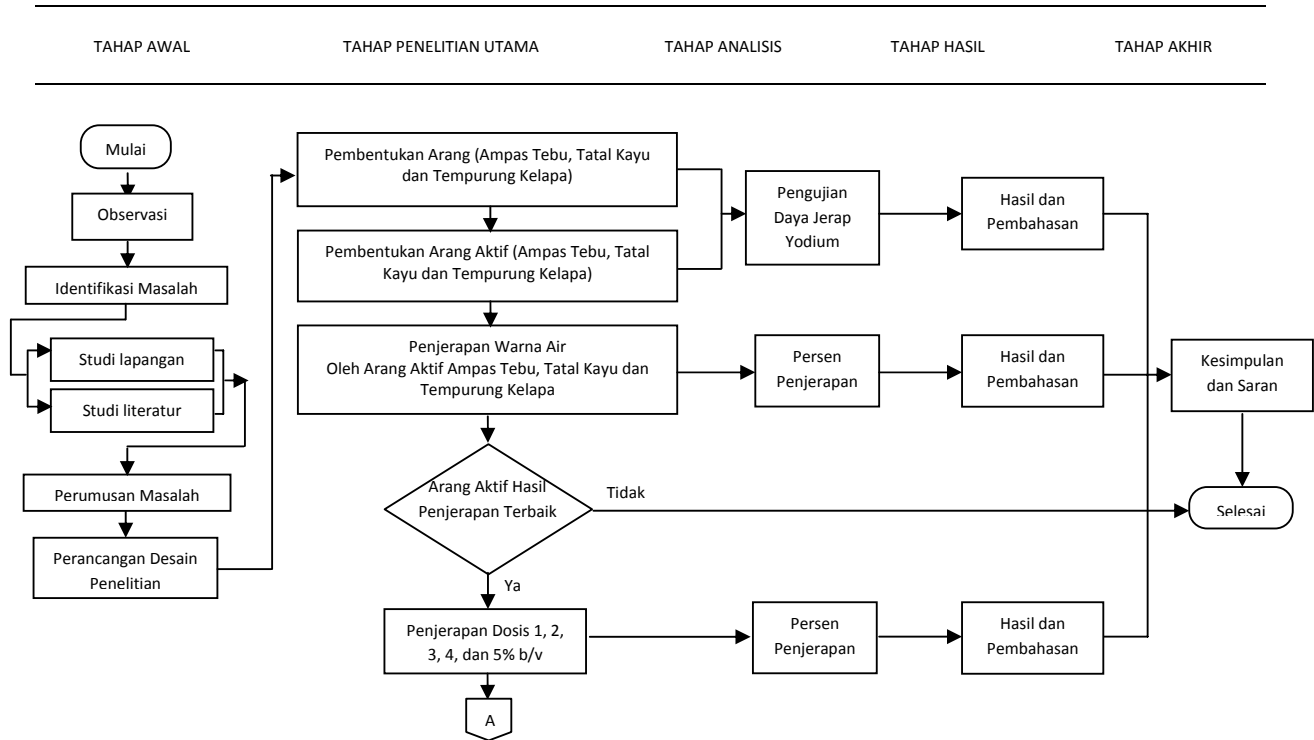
TAHAP AWAL

TAHAP PENELITIAN UTAMA

TAHAP ANALISIS

TAHAP HASIL

TAHAP AKHIR

Mulai

Observasi

Identifikasi Masalah

Studi lapangan

Studi literatur

Perumusan Masalah

Perancangan Desain Penelitian

Pembentukan Arang (Ampas Tebu, Tatal Kayu dan Tempurung Kelapa)

Pembentukan Arang Aktif (Ampas Tebu, Tatal Kayu dan Tempurung Kelapa)

Pengujian Daya Jerap Yodium

Hasil dan Pembahasan

Penjerapan Warna Air Oleh Arang Aktif Ampas Tebu, Tatal Kayu dan Tempurung Kelapa

Persen Penjerapan

Hasil dan Pembahasan

Kesimpulan dan Saran

Arang Aktif Hasil Penjerapan Terbaik

Tidak

Selesai

Ya

Penjerapan Dosis 1, 2, 3, 4, dan 5% b/v

Persen Penjerapan

Hasil dan Pembahasan

A